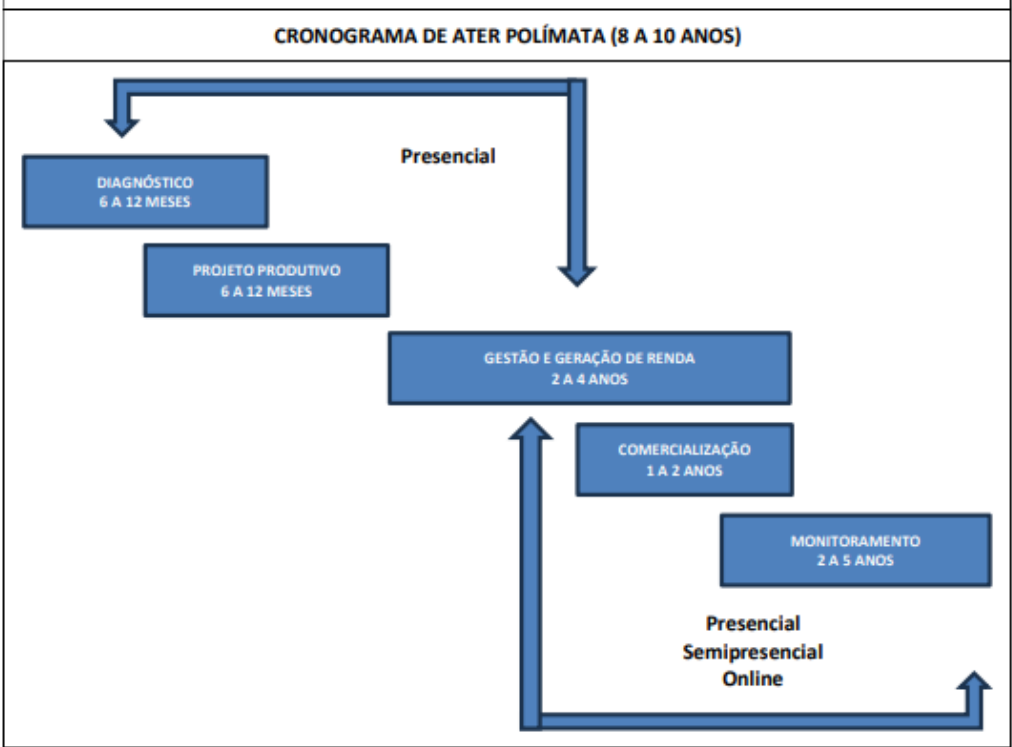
CRONOGRAMA DE ATER POLÍMATA (8 A 10 ANOS)

Presencial

DIAGNÓSTICO
6 A 12 MESES

PROJETO PRODUTIVO
6 A 12 MESES

GESTÃO E GERAÇÃO DE RENDA
2 A 4 ANOS

COMERCIALIZAÇÃO
1 A 2 ANOS

MONITORAMENTO
2 A 5 ANOS

Presencial
Semipresencial
Online